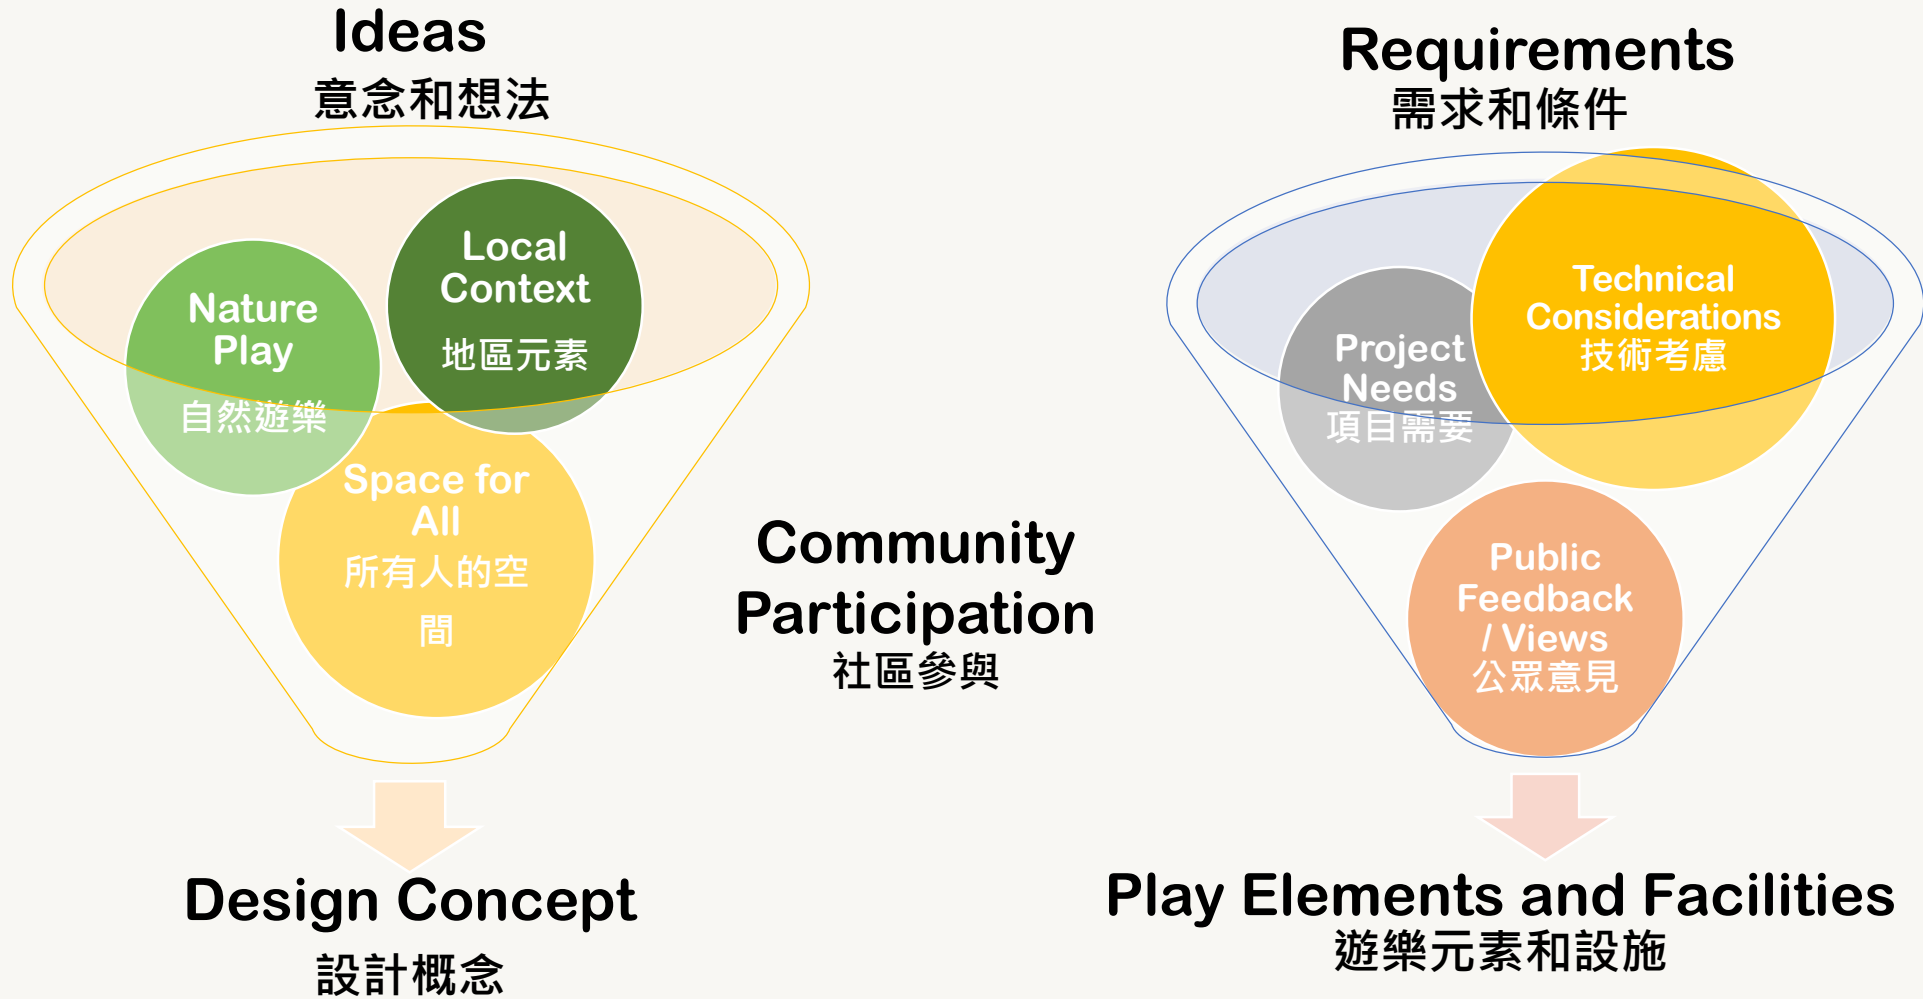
Ideas
意念和想法

Local Context
地區元素

Nature Play
自然遊樂

Space for All
所有人的空間

Design Concept
設計概念

Community Participation
社區參與

Requirements
需求和條件

Technical Considerations
技術考慮

Project Needs
項目需要

Public Feedback / Views
公眾意見

Play Elements and Facilities
遊樂元素和設施